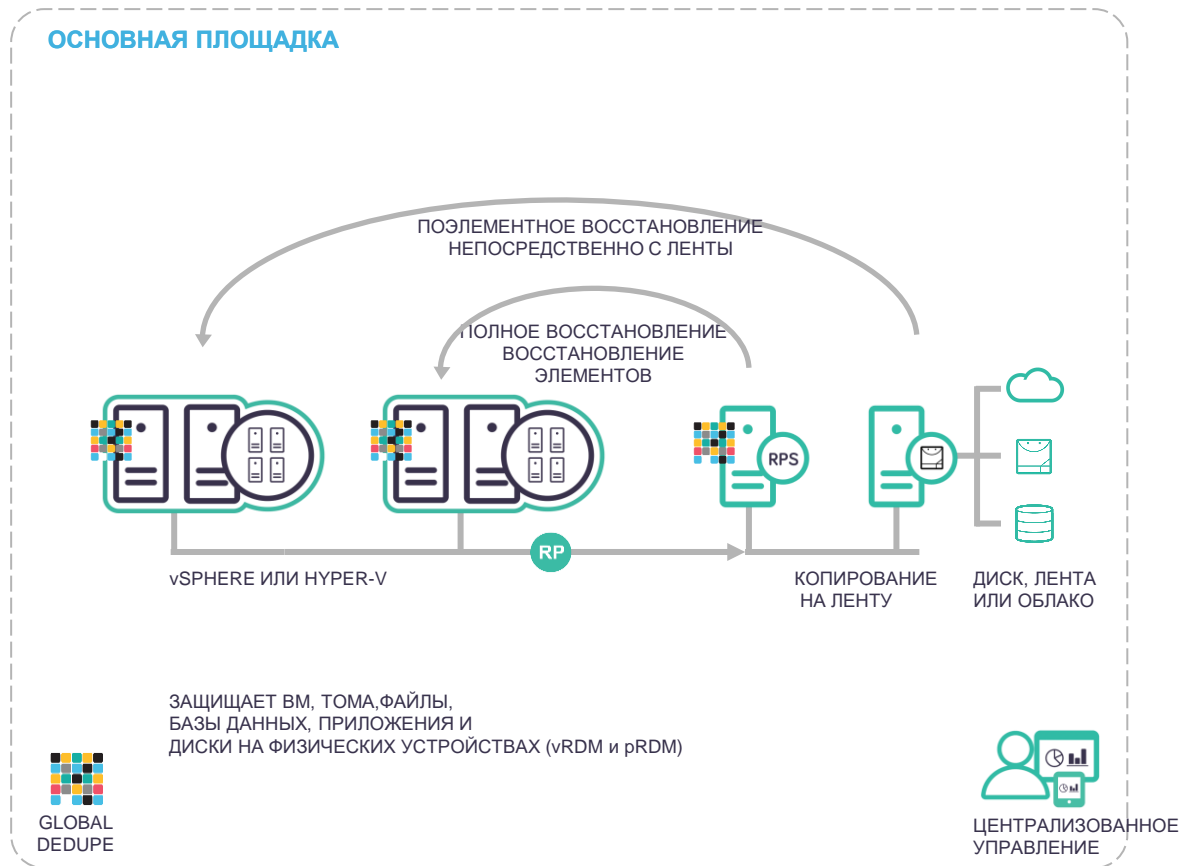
ОСНОВНАЯ ПЛОЩАДКА

ПОЭЛЕМЕНТНОЕ ВОССТАНОВЛЕНИЕ НЕПОСРЕДСТВЕННО С ЛЕНТЫ

ПОЛНОЕ ВОССТАНОВЛЕНИЕ ВОССТАНОВЛЕНИЕ ЭЛЕМЕНТОВ

RPS

RP

vSPHERE ИЛИ HYPER-V

КОПИРОВАНИЕ НА ЛЕНТУ

ДИСК, ЛЕНТА ИЛИ ОБЛАКО

ЗАЩИЩАЕТ ВМ, ТОМА,ФАЙЛЫ, БАЗЫ ДАННЫХ, ПРИЛОЖЕНИЯ И ДИСКИ НА ФИЗИЧЕСКИХ УСТРОЙСТВАХ (vRDM и pRDM)

GLOBAL DEDUPE

ЦЕНТРАЛИЗОВАННОЕ УПРАВЛЕНИЕ